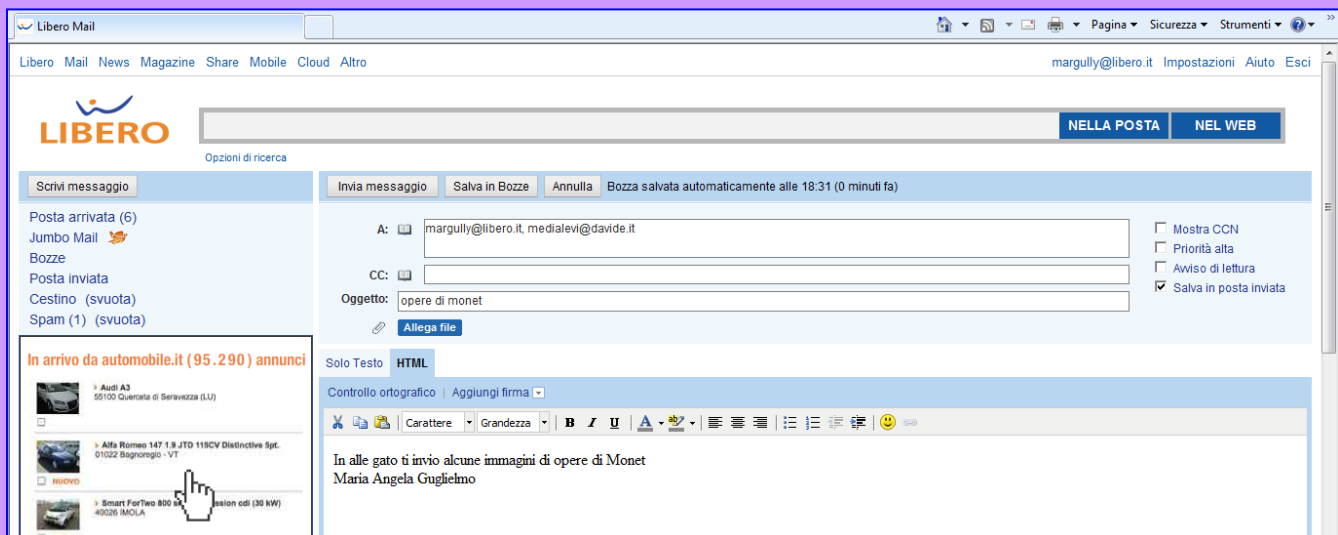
Libero Mail

Pagina ▾ Sicurezza ▾ Strumenti ▾

Libero Mail News Magazine Share Mobile Cloud Altro

margully@libero.it Impostazioni Aiuto Esci

LIBERO

NELLA POSTA NEL WEB

Opzioni di ricerca

Scrivi messaggio

Invia messaggio Salva in Bozze Annulla Bozza salvata automaticamente alle 18:31 (0 minuti fa)

Posta arrivata (6)
Jumbo Mail
Bozze
Posta inviata
Cestino (svuota)
Spam (1) (svuota)

A: margully@libero.it, medialevi@davide.it

CC:

Oggetto: opere di monet

Allega file

Mostra CCN
Priorità alta
Avviso di lettura
Salva in posta inviata

In arrivo da automobile.it (95.290) annunci

Audi A3
55100 Querceta di Seravezza (LU)

Alfa Romeo 147 1.9 JTD 115CV Distinctive 5pt.
01022 Bagnoregio - VT

NUOVO

Smart ForTwo 800 s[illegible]ssion cdi (30 kW)
40026 IMOLA

Solo Testo HTML

Controllo ortografico | Aggiungi firma

Carattere Grandezza

In alle gato ti invio alcune immagini di opere di Monet
Maria Angela Guglielmo